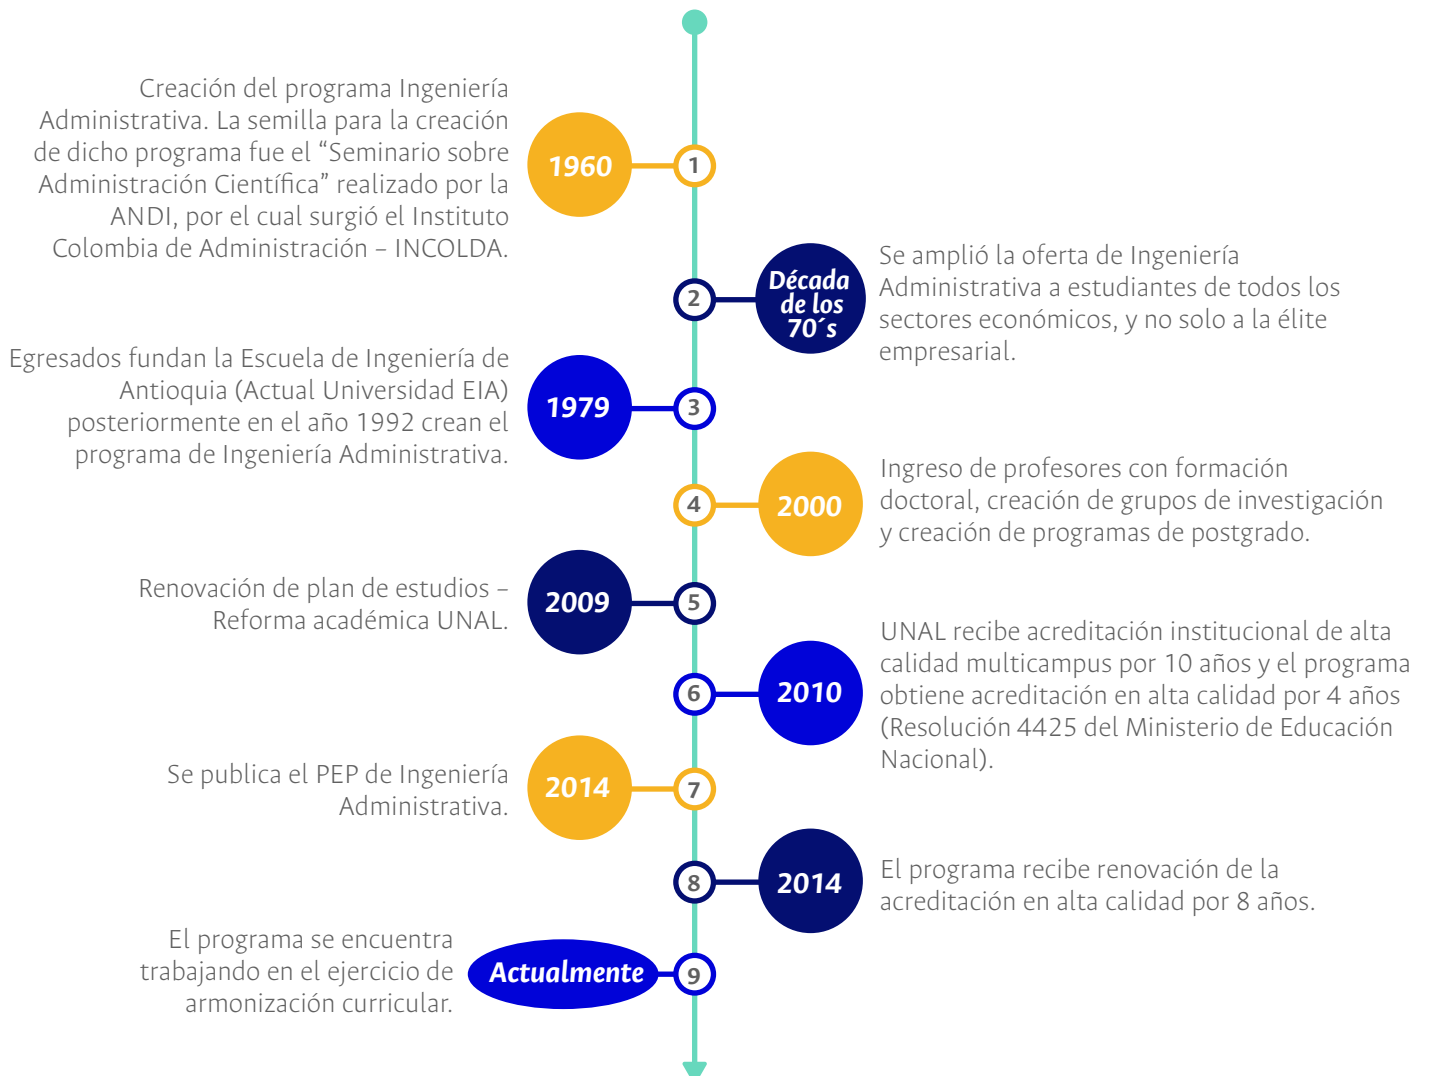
Creación del programa Ingeniería Administrativa. La semilla para la creación de dicho programa fue el “Seminario sobre Administración Científica” realizado por la ANDI, por el cual surgió el Instituto Colombia de Administración – INCOLDA.

1960

1

2

Década de los 70´s

Se amplió la oferta de Ingeniería Administrativa a estudiantes de todos los sectores económicos, y no solo a la élite empresarial.

Egresados fundan la Escuela de Ingeniería de Antioquia (Actual Universidad EIA) posteriormente en el año 1992 crean el programa de Ingeniería Administrativa.

1979

3

4

2000

Ingreso de profesores con formación doctoral, creación de grupos de investigación y creación de programas de postgrado.

Renovación de plan de estudios – Reforma académica UNAL.

2009

5

6

2010

UNAL recibe acreditación institucional de alta calidad multicampus por 10 años y el programa obtiene acreditación en alta calidad por 4 años (Resolución 4425 del Ministerio de Educación Nacional).

Se publica el PEP de Ingeniería Administrativa.

2014

7

8

2014

El programa recibe renovación de la acreditación en alta calidad por 8 años.

El programa se encuentra trabajando en el ejercicio de armonización curricular.

Actualmente

9